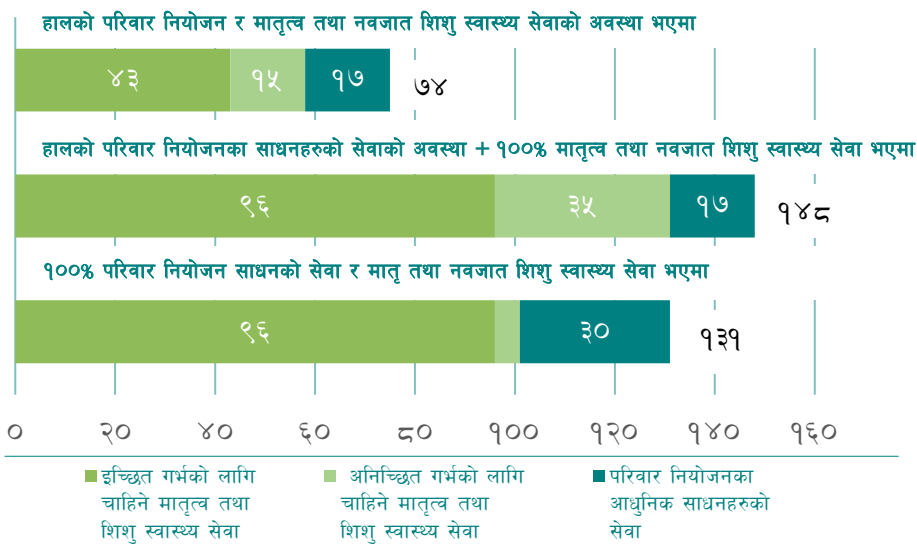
हालको परिवार नियोजन र मातृत्व तथा नवजात शिशु स्वास्थ्य सेवाको अवस्था भएमा

४३ १५ १७ ७४

हालको परिवार नियोजनका साधनहरुको सेवाको अवस्था + १००% मातृत्व तथा नवजात शिशु स्वास्थ्य सेवा भएमा

९६ ३५ १७ १४८

१००% परिवार नियोजन साधनको सेवा र मातृ तथा नवजात शिशु स्वास्थ्य सेवा भएमा

९६ ३० १३१

० २० ४० ६० ८० १०० १२० १४० १६०

इच्छित गर्भको लागि चाहिने मातृत्व तथा शिशु स्वास्थ्य सेवा

अनिच्छित गर्भको लागि चाहिने मातृत्व तथा शिशु स्वास्थ्य सेवा

परिवार नियोजनका आधुनिक साधनहरुको सेवा